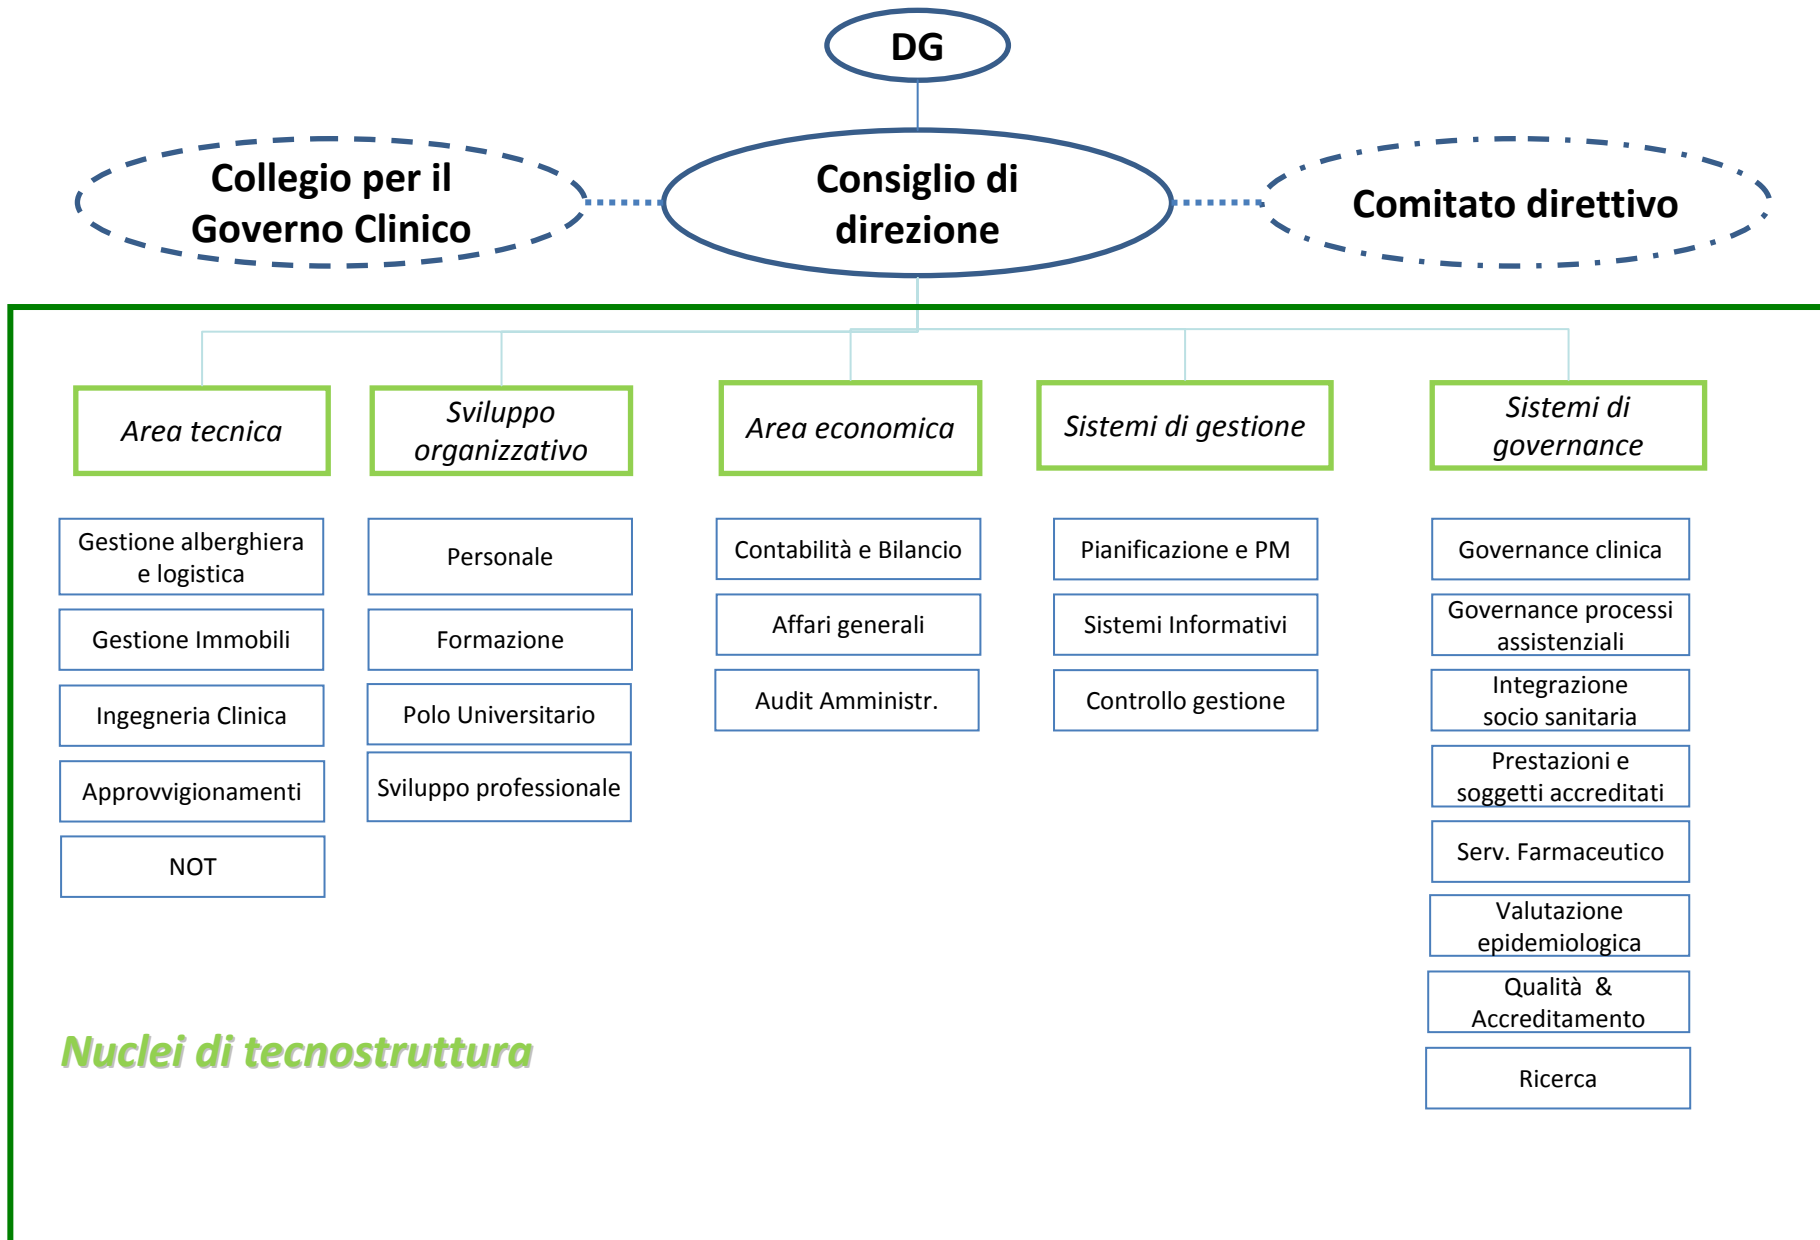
DG

Collegio per il Governo Clinico

Consiglio di direzione

Comitato direttivo

Area tecnica

Gestione alberghiera e logistica

Gestione Immobili

Ingegneria Clinica

Approvvigionamenti

NOT

Sviluppo organizzativo

Personale

Formazione

Polo Universitario

Sviluppo professionale

Area economica

Contabilità e Bilancio

Affari generali

Audit Amministr.

Sistemi di gestione

Pianificazione e PM

Sistemi Informativi

Controllo gestione

Sistemi di governance

Governance clinica

Governance processi assistenziali

Integrazione socio sanitaria

Prestazioni e soggetti accreditati

Serv. Farmaceutico

Valutazione epidemiologica

Qualità & Accreditamento

Ricerca

Nuclei di tecnostruttura